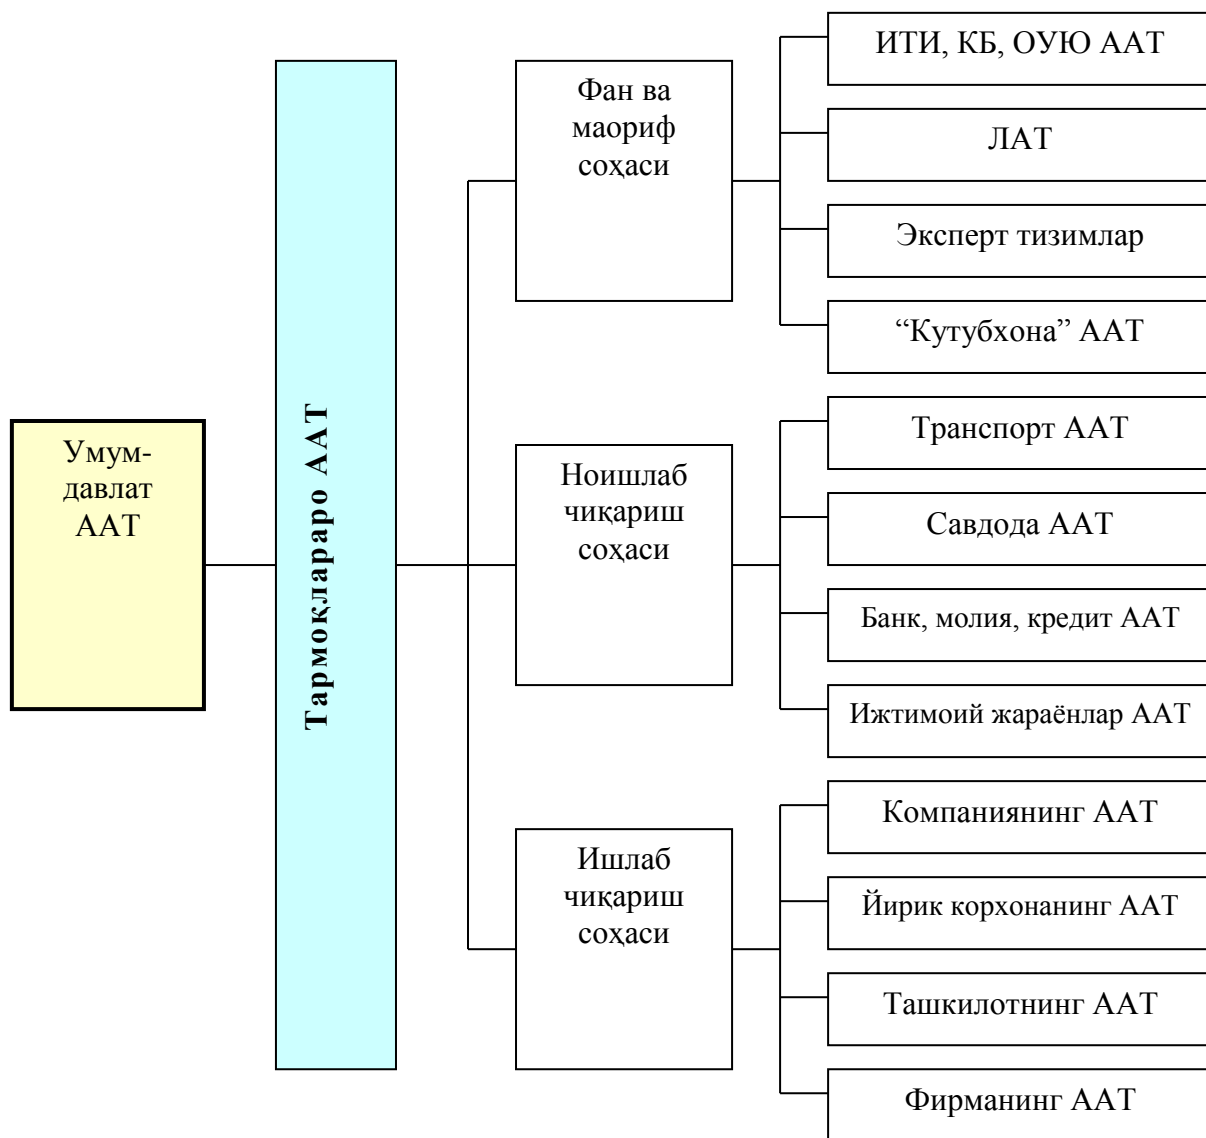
Умум-давлат ААТ

Тармоқлараро ААТ

Фан ва маориф соҳаси

ИТИ, КБ, ОУЮ ААТ

ЛАТ

Эксперт тизимлар

“Кутубхона” ААТ

Ноишлаб чиқариш соҳаси

Транспорт ААТ

Савдода ААТ

Банк, молия, кредит ААТ

Ижтимоий жараёнлар ААТ

Ишлаб чиқариш соҳаси

Компаниянинг ААТ

Йирик корхонанинг ААТ

Ташкилотнинг ААТ

Фирманинг ААТ